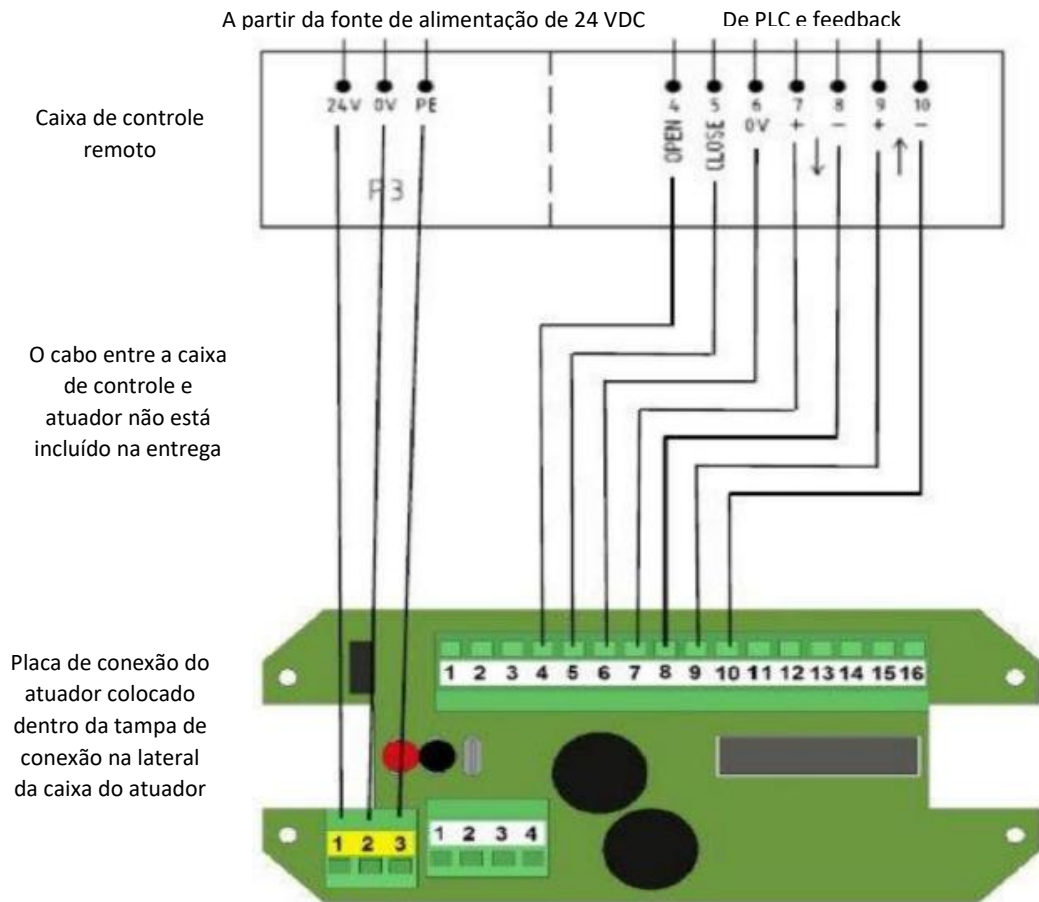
A partir da fonte de alimentação de 24 VDC

De PLC e feedback

Caixa de controle remoto

24V 0V PE

P3

4 OPEN 5 CLOSE 6 0V 7 + 8 − 9 + 10 −

O cabo entre a caixa de controle e atuador não está incluído na entrega

Placa de conexão do atuador colocado dentro da tampa de conexão na lateral da caixa do atuador

1 2 3 4 5 6 7 8 9 10 11 12 13 14 15 16

1 2 3

1 2 3 4